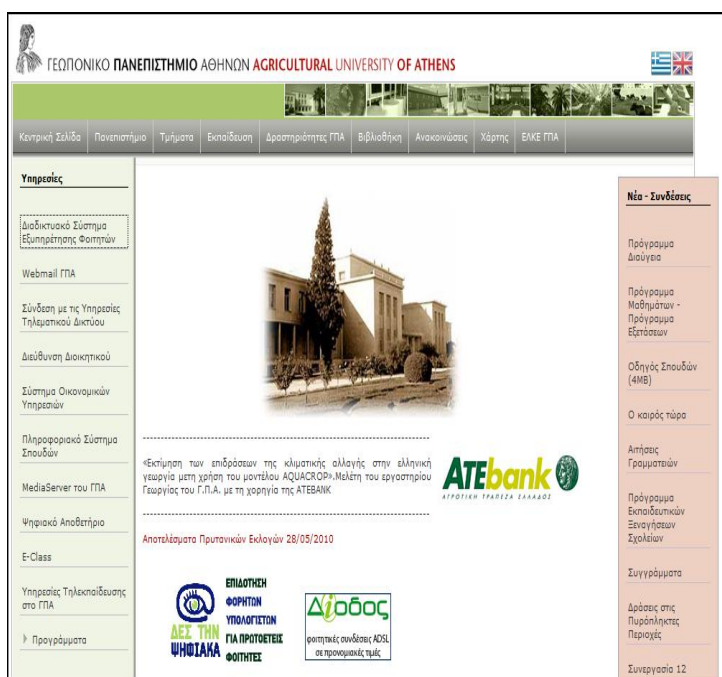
ΓΕΩΠΟΝΙΚΟ ΠΑΝΕΠΙΣΤΗΜΙΟ ΑΘΗΝΩΝ AGRICULTURAL UNIVERSITY OF ATHENS

Κεντρική Σελίδα | Πανεπιστήμιο | Τμήματα | Εκπαίδευση | Δραστηριότητες ΓΠΑ | Βιβλιοθήκη | Ανακοινώσεις | Χάρτης | ΕΛΚΕ ΓΠΑ

Υπηρεσίες

Διαδικτυακό Σύστημα Εξυπηρέτησης Φοιτητών

Webmail ΓΠΑ

Σύνδεση με τις Υπηρεσίες Τηλεματικού Δικτύου

Διεύθυνση Διοικητικού

Σύστημα Οικονομικών Υπηρεσιών

Πληροφοριακό Σύστημα Σπουδών

MediaServer του ΓΠΑ

Ψηφιακό Αποθετήριο

E-Class

Υπηρεσίες Τηλεκπαίδευσης στο ΓΠΑ

Προγράμματα

«Εκτίμηση των επιδράσεων της κλιματικής αλλαγής στην ελληνική γεωργία μετη χρήση του μοντέλου AQUACROP».Μελέτη του εργαστηρίου Γεωργίας του Γ.Π.Α. με τη χορηγία της ΑΤΕΒΑΝΚ

ATEbank
ΑΓΡΟΤΙΚΗ ΤΡΑΠΕΖΑ ΕΛΛΑΔΟΣ

Αποτελέσματα Πρυτανικών Εκλογών 28/05/2010

ΔΕΣ ΤΗΝ ΨΗΦΙΑΚΑ
ΕΠΙΔΟΤΗΣΗ ΦΟΙΤΗΤΩΝ ΥΠΟΛΟΓΙΣΤΩΝ ΓΙΑ ΠΡΩΤΟΕΤΕΙΣ ΦΟΙΤΗΤΕΣ

Δίοδος
φοιτητικές συνδέσεις ADSL σε προνομιακές τιμές

Νέα - Συνδέσεις

Πρόγραμμα Διαύγεια

Πρόγραμμα Μαθημάτων - Πρόγραμμα Εξετάσεων

Οδηγός Σπουδών (4MB)

Ο καιρός τώρα

Αιτήσεις Γραμματειών

Πρόγραμμα Εκπαιδευτικών Ξεναγήσεων Σχολείων

Συγγράμματα

Δράσεις στις Πυρόπληκτες Περιοχές

Συνεργασία 12